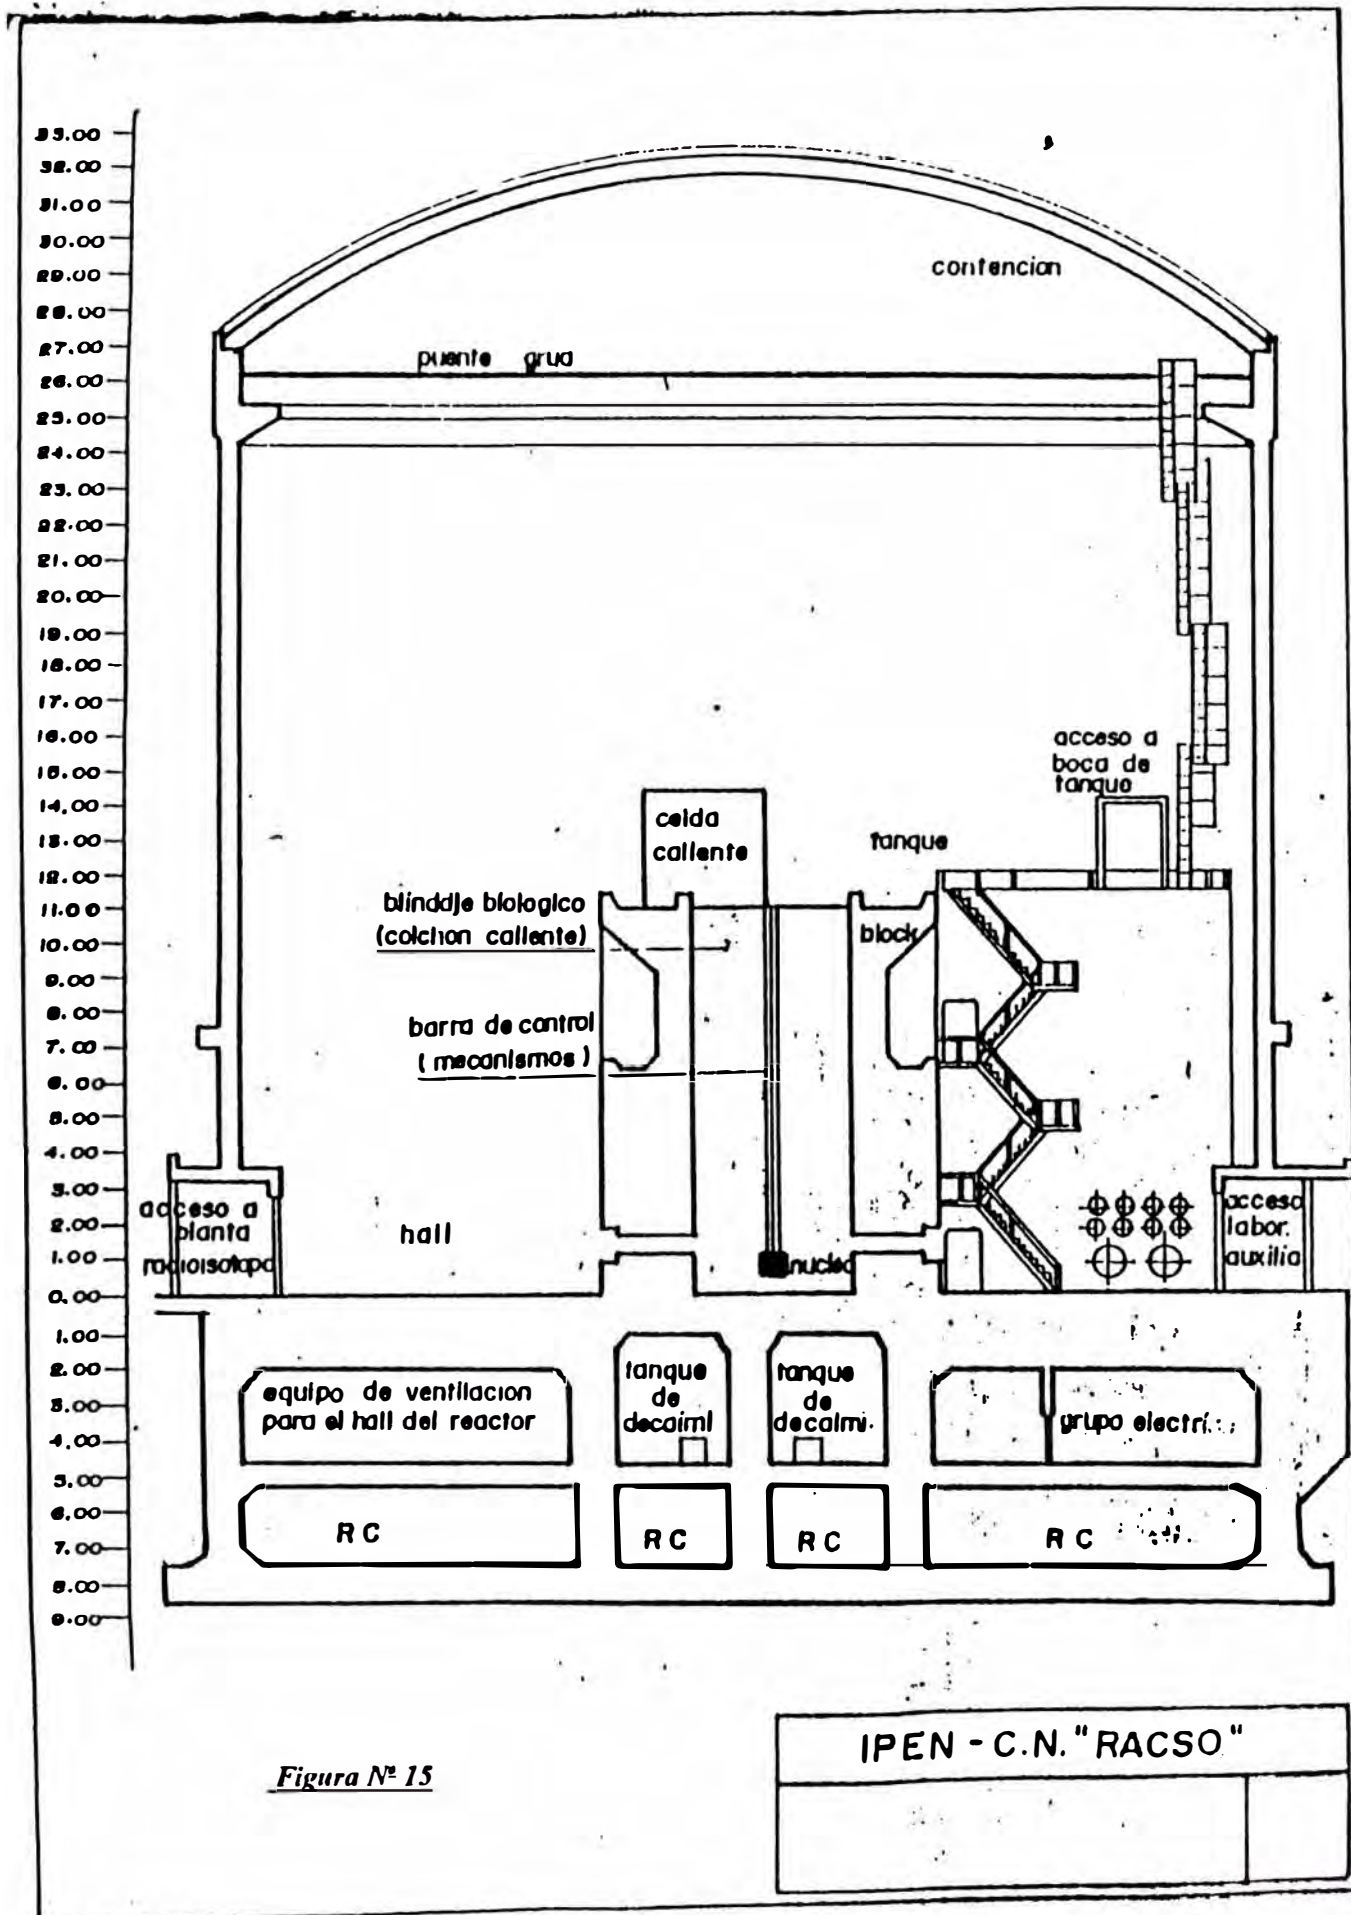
33.00
32.00
31.00
30.00
29.00
28.00
27.00
26.00
25.00
24.00
23.00
22.00
21.00
20.00
19.00
18.00
17.00
16.00
15.00
14.00
13.00
12.00
11.00
10.00
9.00
8.00
7.00
6.00
5.00
4.00
3.00
2.00
1.00
0.00
1.00
2.00
3.00
4.00
5.00
6.00
7.00
8.00
9.00

contencion

puente grua

acceso a boca de tanque

celda caliente

tanque

blindaje biologico (colchon caliente)

block

barra de control (mecanismos)

acceso a planta radioisotopo

hall

nucleo

acceso labor. auxilia

equipo de ventilacion para el hall del reactor

tanque de decaimi

tanque de decaimi.

grupo electri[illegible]

RC

RC

RC

RC

Figura Nº 15

IPEN - C.N. "RACSO"